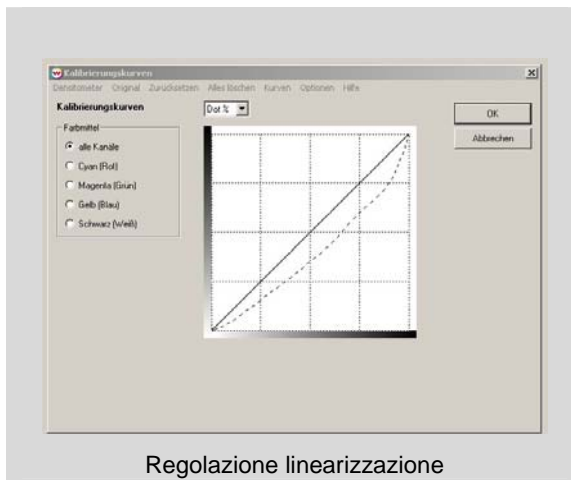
Kalibrierungskurven
Densitometer Original Zurücksetzen Alles löschen Kurven Optionen Hilfe
Kalibrierungskurven
Dot %
OK
Abbrechen
Farbmittel
alle Kanäle
Cyan (Rot)
Magenta (Grün)
Gelb (Blau)
Schwarz (Weiß)

Regolazione linearizzazione